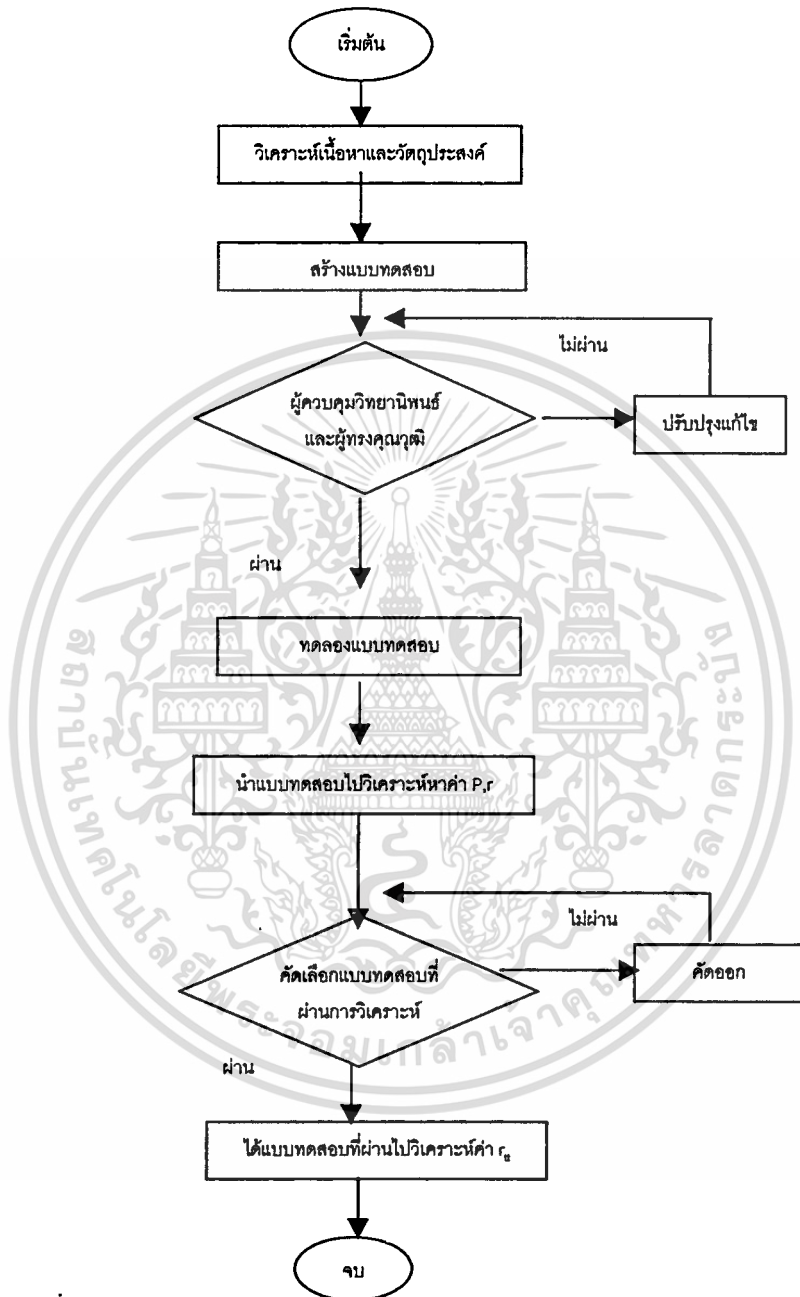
เริ่มต้น

วิเคราะห์เนื้อหาและวัตถุประสงค์

สร้างแบบทดสอบ

ไม่ผ่าน

ผู้ควบคุมวิทยานิพนธ์และผู้ทรงคุณวุฒิ

ปรับปรุงแก้ไข

ผ่าน

ทดลองแบบทดสอบ

นำแบบทดสอบไปวิเคราะห์หาค่า P,r

ไม่ผ่าน

คัดเลือกแบบทดสอบที่ผ่านการวิเคราะห์

คัดออก

ผ่าน

ได้แบบทดสอบที่ผ่านไปวิเคราะห์ค่า $r_{tt}$

จบ

มหาวิทยาลัยเทคโนโลยีพระจอมเกล้าเจ้าคุณทหารลาดกระบัง